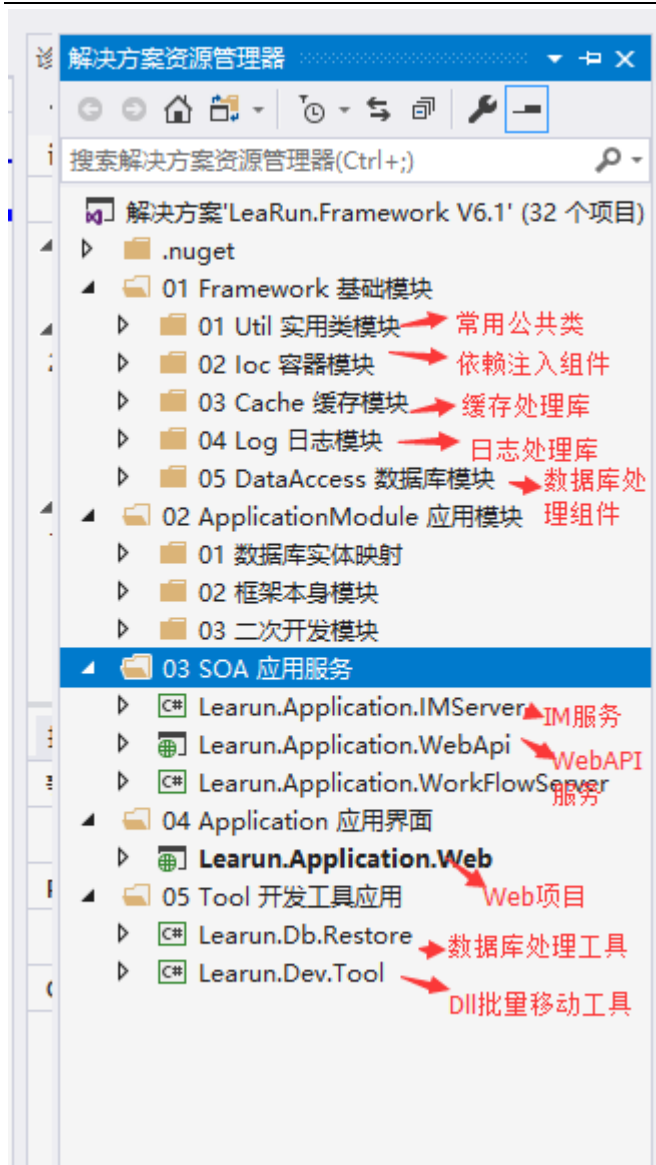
解决方案资源管理器

搜索解决方案资源管理器(Ctrl+;)

解决方案'LeaRun.Framework V6.1' (32 个项目)
.nuget
01 Framework 基础模块
01 Util 实用类模块 常用公共类
02 Ioc 容器模块 依赖注入组件
03 Cache 缓存模块 缓存处理库
04 Log 日志模块 日志处理库
05 DataAccess 数据库模块 数据库处理组件
02 ApplicationModule 应用模块
01 数据库实体映射
02 框架本身模块
03 二次开发模块
03 SOA 应用服务
Learun.Application.IMServer IM服务
Learun.Application.WebApi WebAPI服务
Learun.Application.WorkFlowServer
04 Application 应用界面
Learun.Application.Web Web项目
05 Tool 开发工具应用
Learun.Db.Restore 数据库处理工具
Learun.Dev.Tool Dll批量移动工具